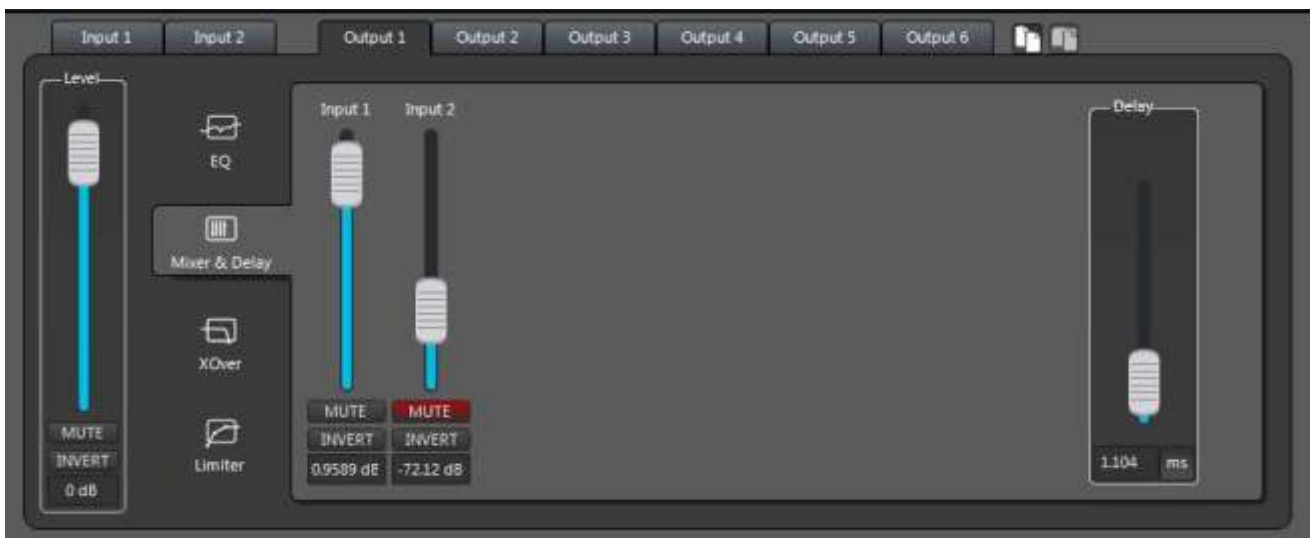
Input 1 Input 2 Output 1 Output 2 Output 3 Output 4 Output 5 Output 6

Level

MUTE
INVERT
0 dB

EQ

Mixer & Delay

XOver

Limiter

Input 1 Input 2

MUTE MUTE
INVERT INVERT
0.9589 dB -72.12 dB

Delay

1.104 ms